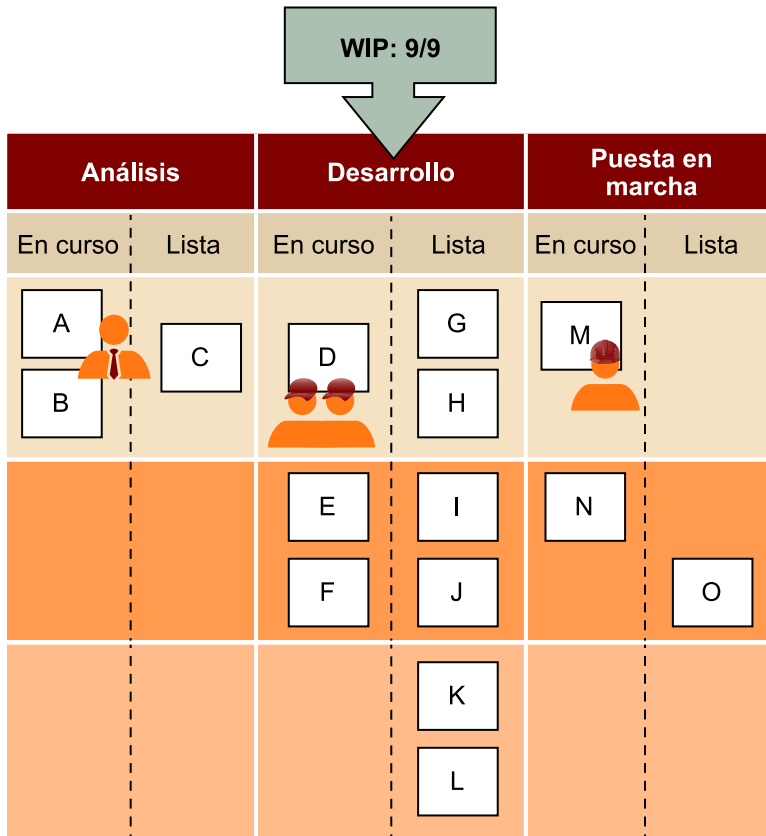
WIP: 9/9

| Análisis | | Desarrollo | | Puesta en marcha | |
|---|---|---|---|---|---|
| En curso | Lista | En curso | Lista | En curso | Lista |
| A, B | C | D | G, H | M | |
| | | E, F | I, J | N | O |
| | | | K, L | | |